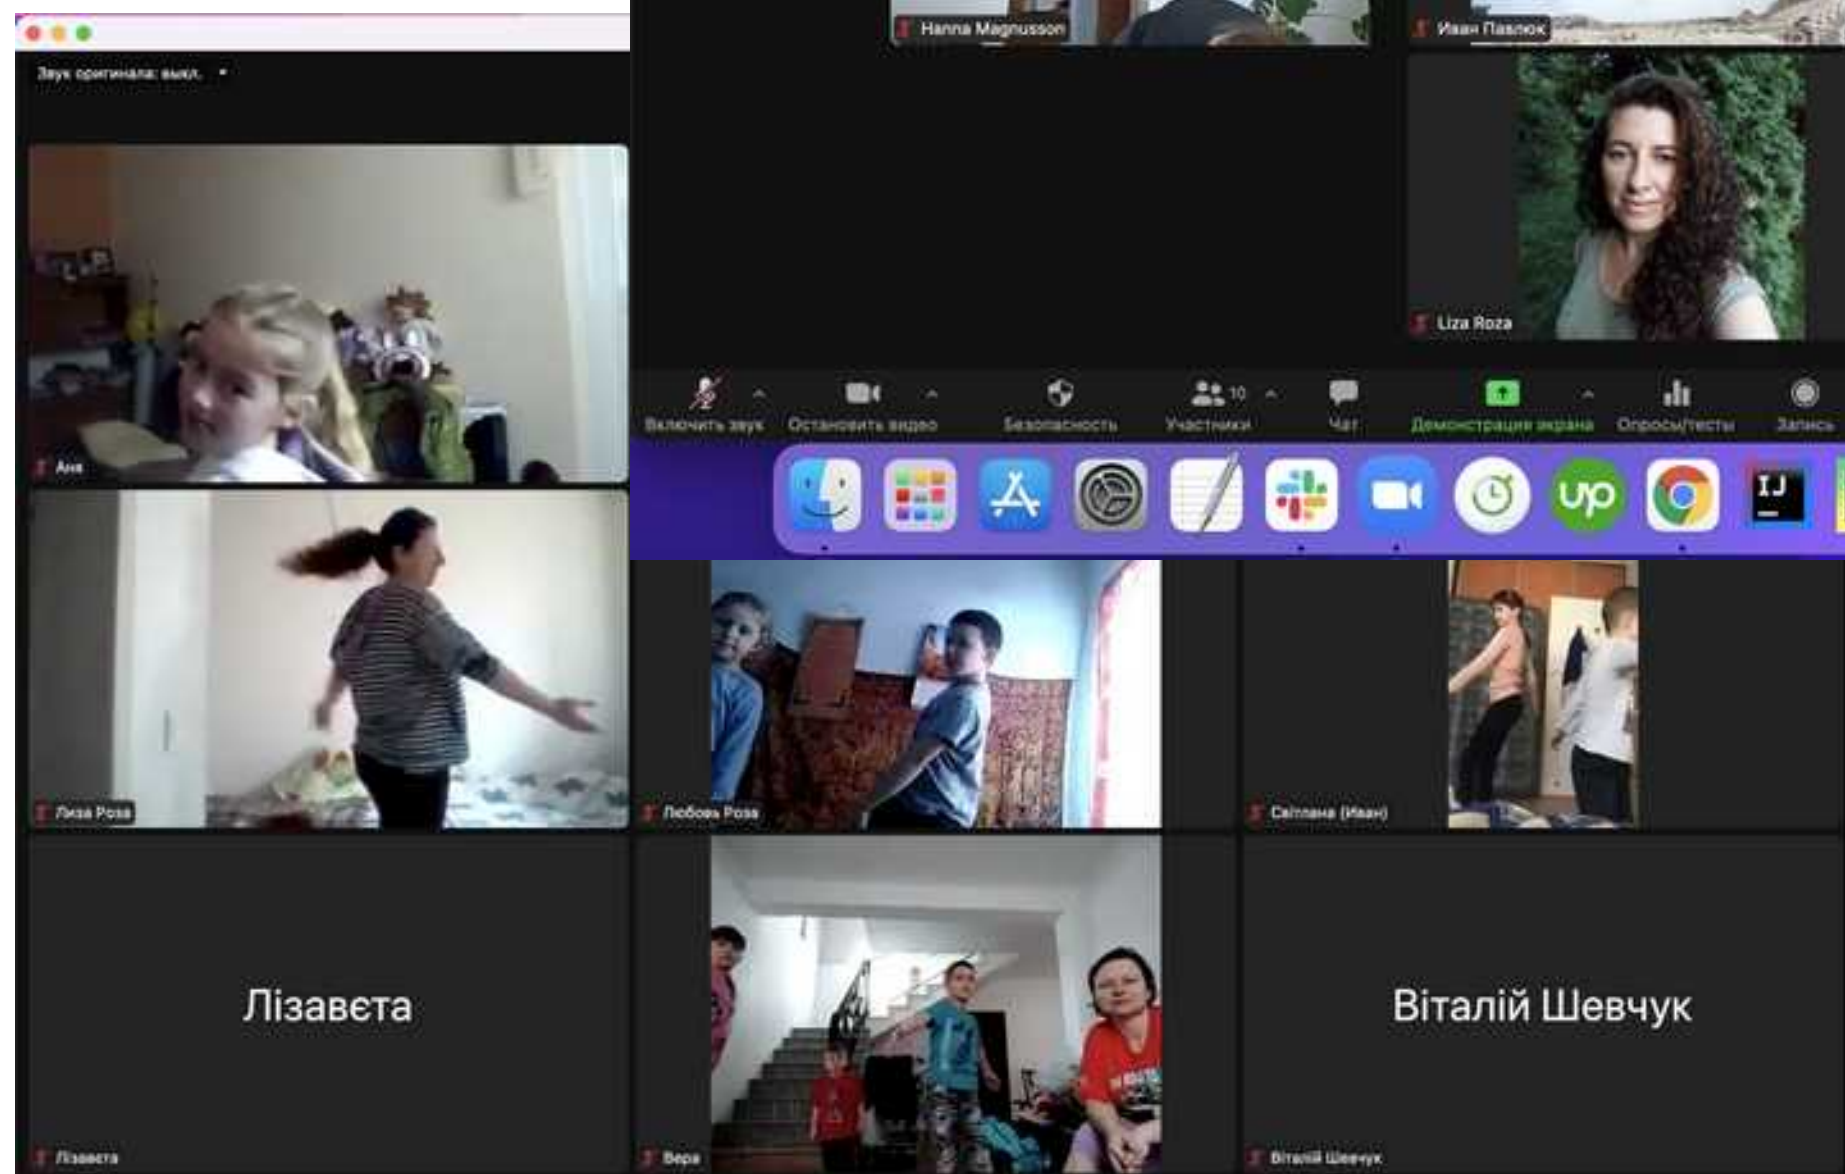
Звук оригинала: выкл.

Hanna Magnusson

Иван Павлюк

Liza Roza

Аня

Включить звук

Остановить видео

Безопасность

10

Участники

Чат

Демонстрация экрана

Опросы/тесты

Запись

IJ

Лиза Роза

Любовь Роза

Світлана (Иван)

Лізавета

Лізавета

Вера

Віталій Шевчук

Віталій Шевчук